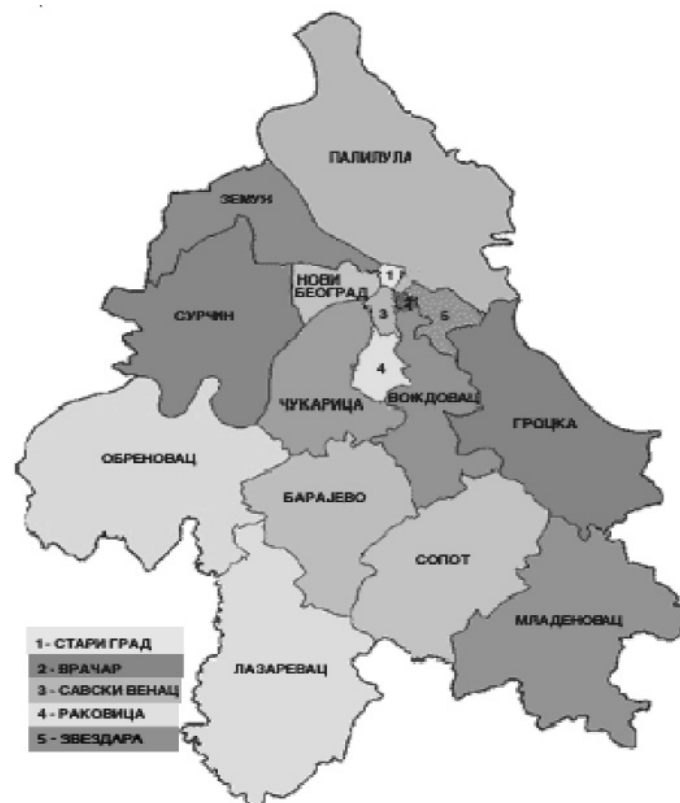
ПАЛИЛУЛА

ЗЕМУН

НОВИ БЕОГРАД

1

2

3

5

СУРЧИН

4

ЧУКАРИЦА

ВОЖДОВАЦ

ГРОЦКА

ОБРЕНОВАЦ

БАРАЈЕВО

СОПОТ

МЛАДЕНОВАЦ

ЛАЗАРЕВАЦ

1- СТАРИ ГРАД
2 - ВРАЧАР
3 - САВСКИ ВЕНАЦ
4 - РАКОВИЦА
5 - ЗВЕЗДАРА